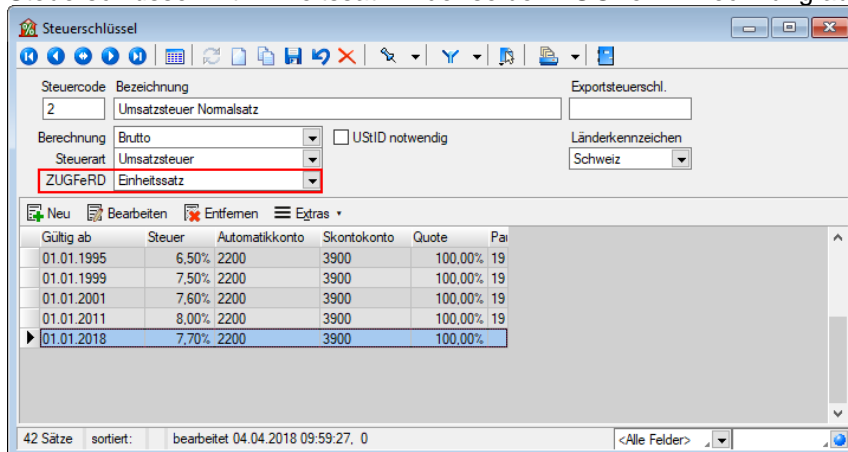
Steuerschlüssel

Steuercode Bezeichnung
2 Umsatzsteuer Normalsatz
Exportsteuerschl.

Berechnung Brutto
USt­ID notwendig
Länderkennzeichen
Schweiz
Steuerart Umsatzsteuer
ZUGFeRD Einheitssatz

Neu Bearbeiten Entfernen Extras

| Gültig ab | Steuer | Automatikkonto | Skontokonto | Quote | Pa |
|---|---|---|---|---|---|
| 01.01.1995 | 6,50% | 2200 | 3900 | 100,00% | 19 |
| 01.01.1999 | 7,50% | 2200 | 3900 | 100,00% | 19 |
| 01.01.2001 | 7,60% | 2200 | 3900 | 100,00% | 19 |
| 01.01.2011 | 8,00% | 2200 | 3900 | 100,00% | 19 |
| 01.01.2018 | 7,70% | 2200 | 3900 | 100,00% | |

42 Sätze sortiert: bearbeitet 04.04.2018 09:59:27, 0 <Alle Felder>